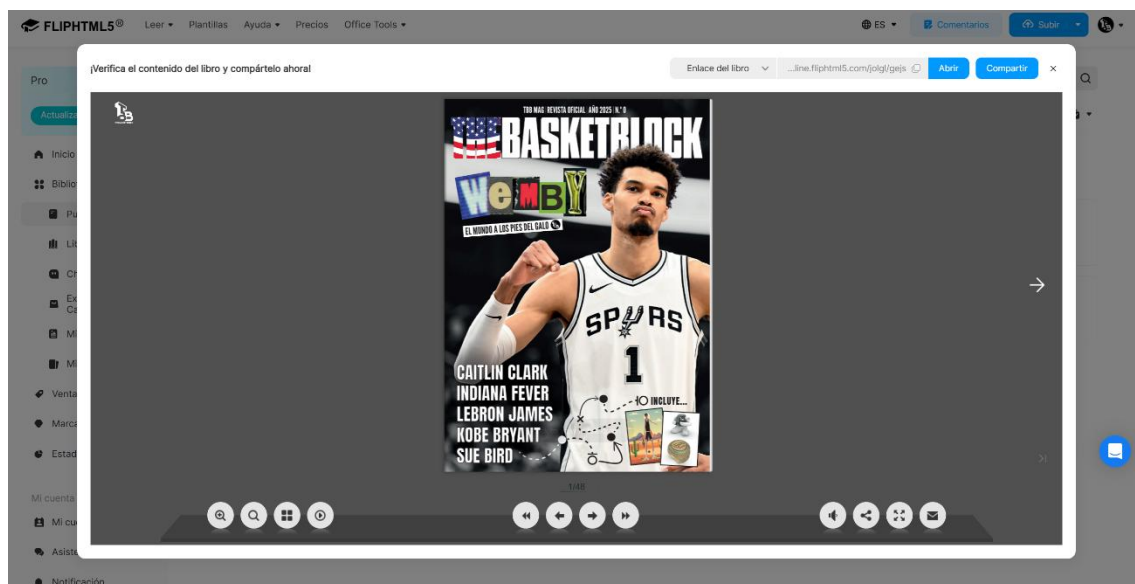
FLIPHTML5® Leer ▾ Plantillas Ayuda ▾ Precios Office Tools ▾

ES ▾ Comentarios Subir

Pro

Actualiza

Inicio

Biblio

Pu

Li

Cr

Ex Co

Mi

Mi

Venta

Marca

Estad

Mi cuenta

Mi cu

Asiste

Notificación

¡Verifica el contenido del libro y compártelo ahora!

Enlace del libro ...line.fliphtml5.com/jolgl/gejs Abrir Compartir ×

TBB MAG | REVISTA OFICIAL AÑO 2025 | N.º 6

THE BASKETBLOCK

WEMBY

EL MUNDO A LOS PIES DEL GALO

SPURS 1

CAITLIN CLARK
INDIANA FEVER
LEBRON JAMES
KOBE BRYANT
SUE BIRD

INCLUYE...

1/48